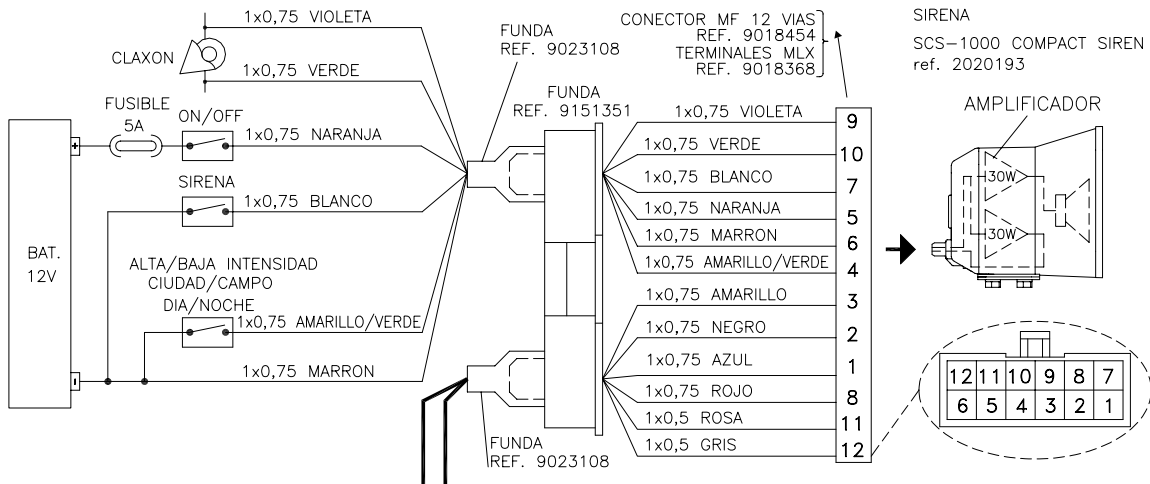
1x0,75 VIOLETA
CLAXON
1x0,75 VERDE
FUSIBLE
5A
ON/OFF
1x0,75 NARANJA
SIRENA
1x0,75 BLANCO
BAT.
12V
ALTA/BAJA INTENSIDAD
CIUDAD/CAMPO
DIA/NOCHE
1x0,75 AMARILLO/VERDE
1x0,75 MARRON
FUNDA
REF. 9023108
FUNDA
REF. 9151351
CONECTOR MF 12 VIAS
REF. 9018454
TERMINALES MLX
REF. 9018368
1x0,75 VIOLETA 9
1x0,75 VERDE 10
1x0,75 BLANCO 7
1x0,75 NARANJA 5
1x0,75 MARRON 6
1x0,75 AMARILLO/VERDE 4
1x0,75 AMARILLO 3
1x0,75 NEGRO 2
1x0,75 AZUL 1
1x0,75 ROJO 8
1x0,5 ROSA 11
1x0,5 GRIS 12
FUNDA
REF. 9023108
SIRENA
SCS-1000 COMPACT SIREN
ref. 2020193
AMPLIFICADOR
30W
30W

| 12 | 11 | 10 | 9 | 8 | 7 |
|---|---|---|---|---|---|
| 6 | 5 | 4 | 3 | 2 | 1 |